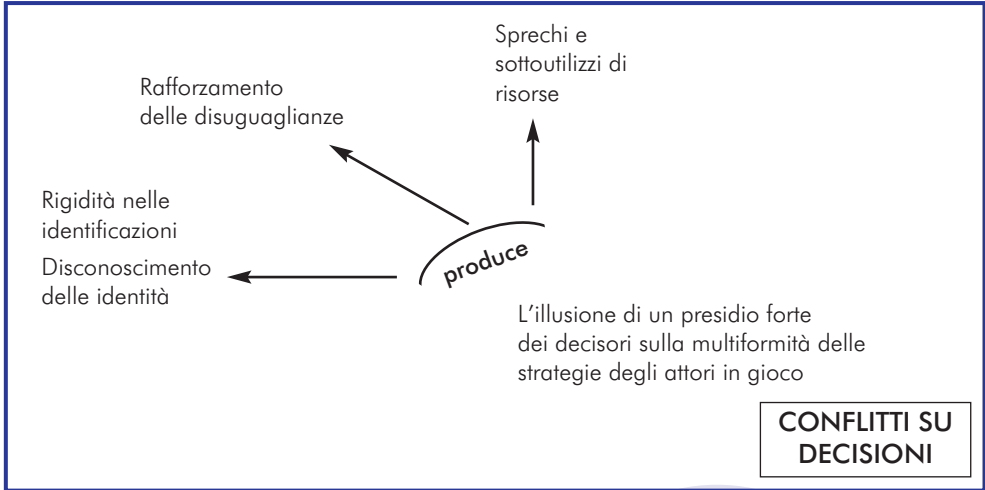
Sprechi e sottoutilizzi di risorse

Rafforzamento delle disuguaglianze

Rigidità nelle identificazioni

Disconoscimento delle identità

produce

L'illusione di un presidio forte dei decisori sulla multiformità delle strategie degli attori in gioco

CONFLITTI SU DECISIONI